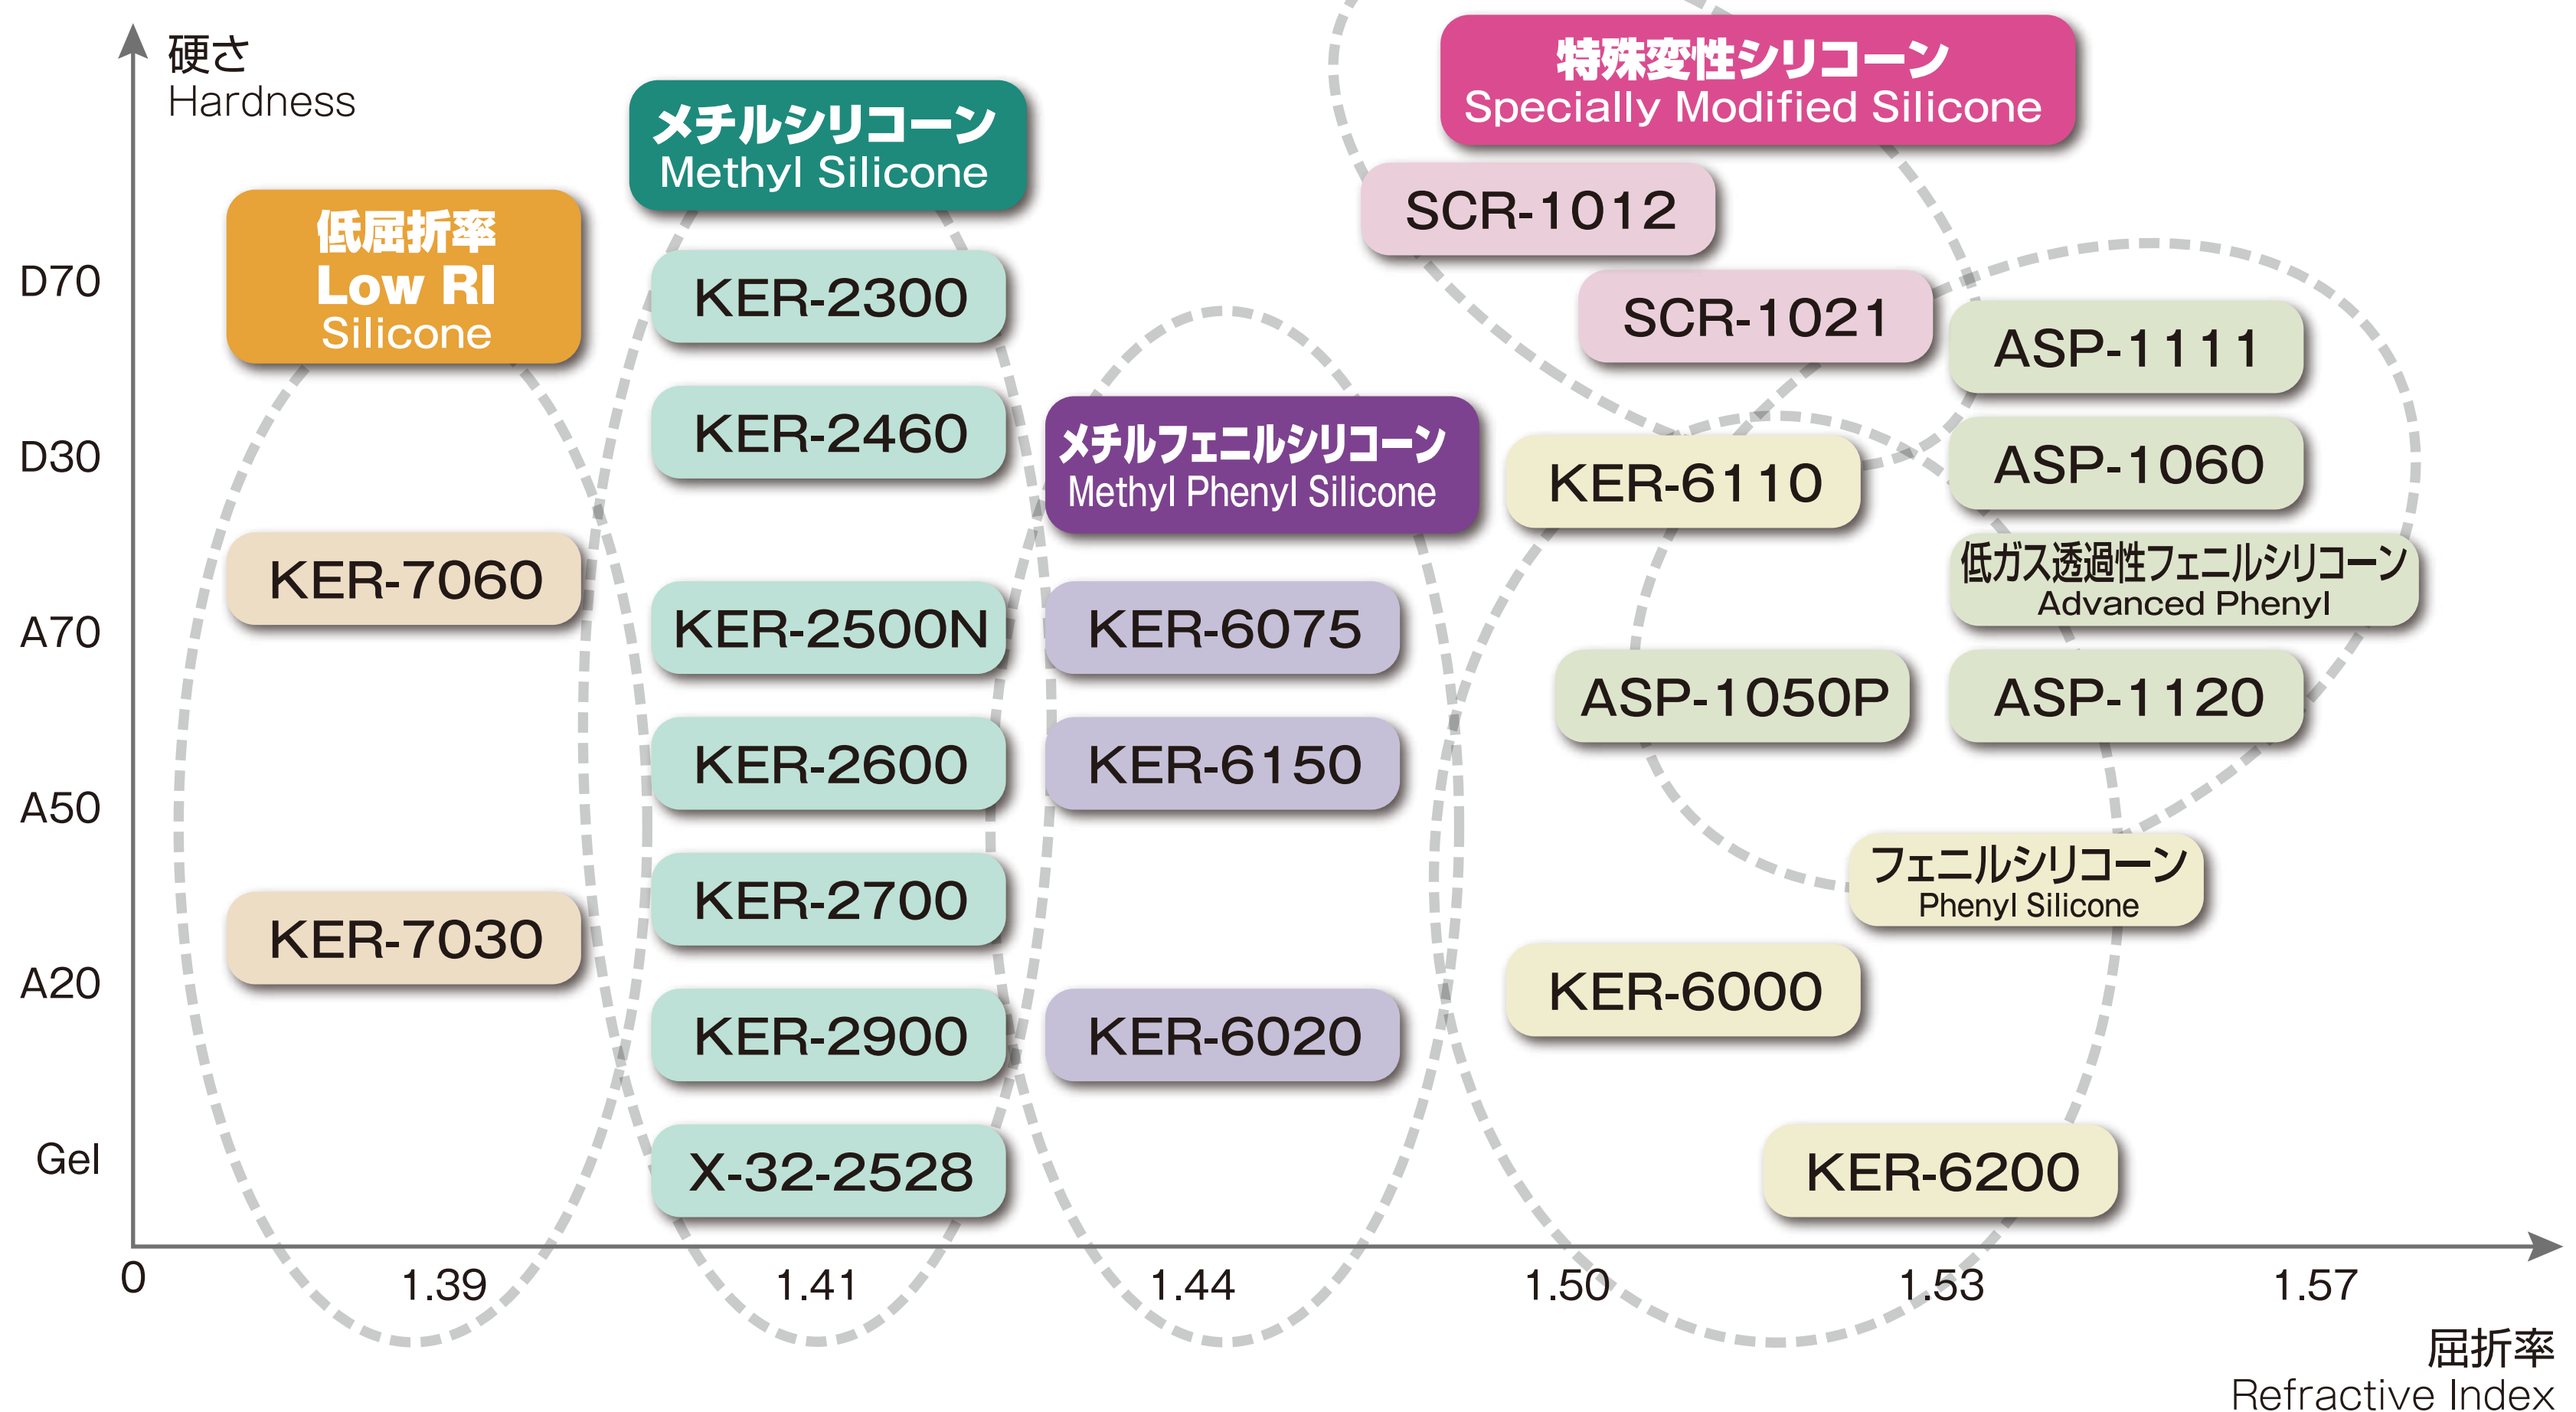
硬さ
Hardness

D70
D30
A70
A50
A20
Gel

低屈折率
Low RI
Silicone

KER-7060
KER-7030

メチルシリコーン
Methyl Silicone

KER-2300
KER-2460
KER-2500N
KER-2600
KER-2700
KER-2900
X-32-2528

メチルフェニルシリコーン
Methyl Phenyl Silicone

KER-6075
KER-6150
KER-6020

特殊変性シリコーン
Specially Modified Silicone

SCR-1012
SCR-1021

KER-6110
ASP-1111
ASP-1060

低ガス透過性フェニルシリコーン
Advanced Phenyl

ASP-1050P
ASP-1120

フェニルシリコーン
Phenyl Silicone

KER-6000
KER-6200

0
1.39
1.41
1.44
1.50
1.53
1.57

屈折率
Refractive Index